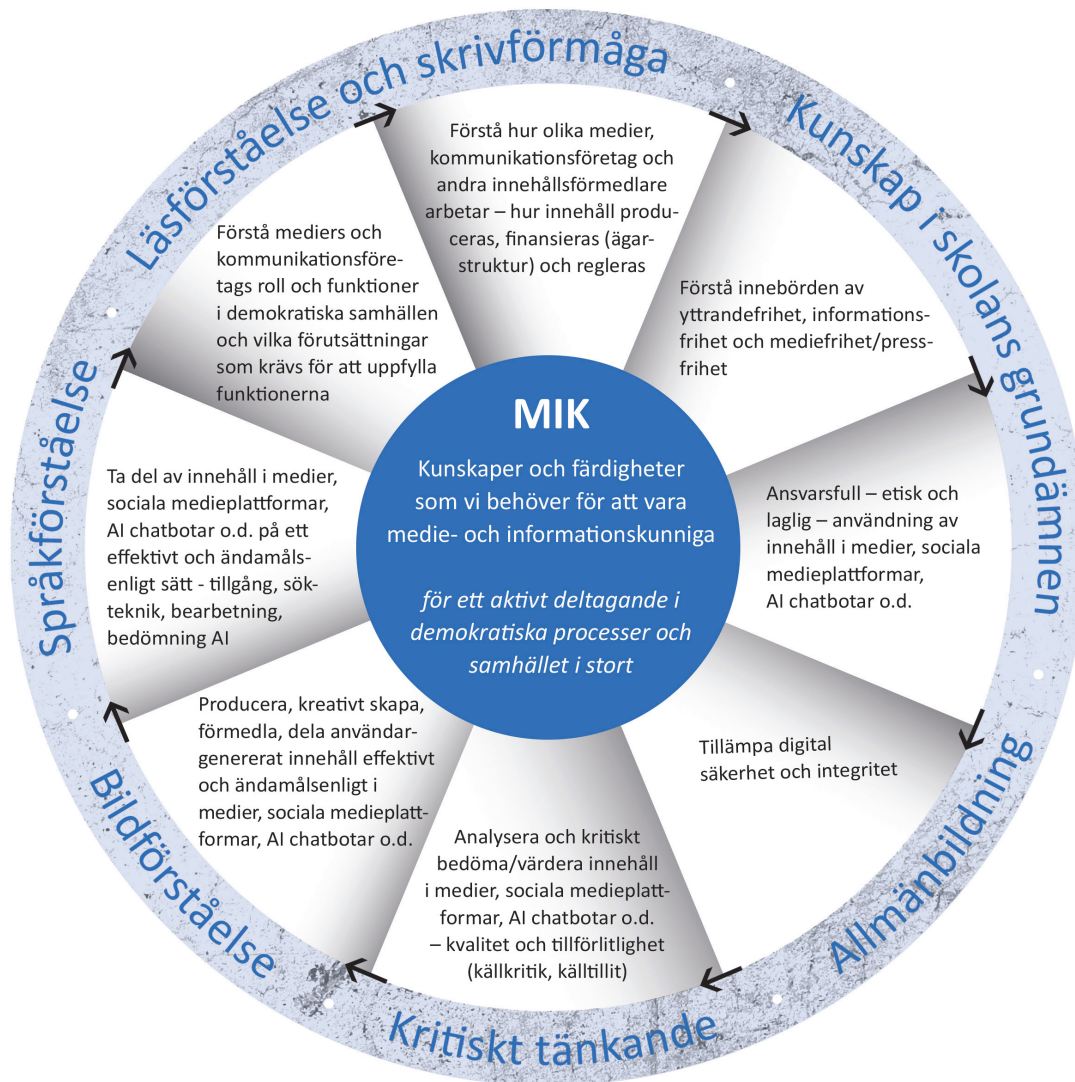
Läsförståelse och skrivförmåga

Kunskap i skolans grundämnen

Allmänbildning

Kritiskt tänkande

Bildförståelse

Språkförståelse

Förstå hur olika medier, kommunikationsföretag och andra innehållsförmedlare arbetar – hur innehåll produceras, finansieras (ägarstruktur) och regleras

Förstå innebörden av yttrandefrihet, informationsfrihet och mediefrihet/pressfrihet

Ansvarsfull – etisk och laglig – användning av innehåll i medier, sociala medieplattformar, AI chatbotar o.d.

Tillämpa digital säkerhet och integritet

Analysera och kritiskt bedöma/värdera innehåll i medier, sociala medieplattformar, AI chatbotar o.d. – kvalitet och tillförlitlighet (källkritik, källtillit)

Producera, kreativt skapa, förmedla, dela användargenererat innehåll effektivt och ändamålsenligt i medier, sociala medieplattformar, AI chatbotar o.d.

Ta del av innehåll i medier, sociala medieplattformar, AI chatbotar o.d. på ett effektivt och ändamålsenligt sätt - tillgång, sökteknik, bearbetning, bedömning AI

Förstå mediers och kommunikationsföretags roll och funktioner i demokratiska samhällen och vilka förutsättningar som krävs för att uppfylla funktionerna

MIK

Kunskaper och färdigheter som vi behöver för att vara medie- och informationskunniga

för ett aktivt deltagande i demokratiska processer och samhället i stort